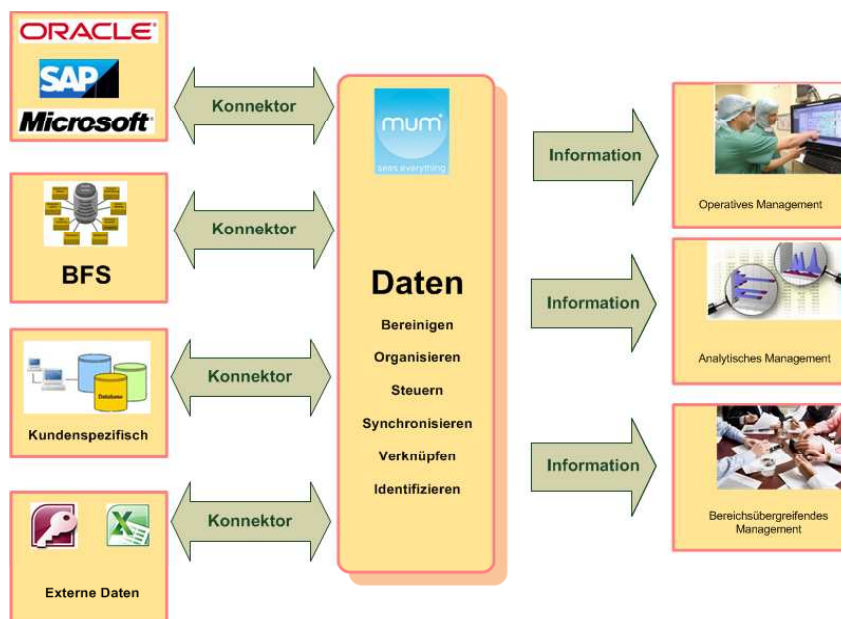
ORACLE
SAP
Microsoft

Konnektor

BFS

Konnektor

Database

Kundenspezifisch

Konnektor

Externe Daten

Konnektor

mum
sees everything

Daten
Bereinigen
Organisieren
Steuern
Synchronisieren
Verknüpfen
Identifizieren

Information

Operatives Management

Information

Analytisches Management

Information

Bereichsübergreifendes Management